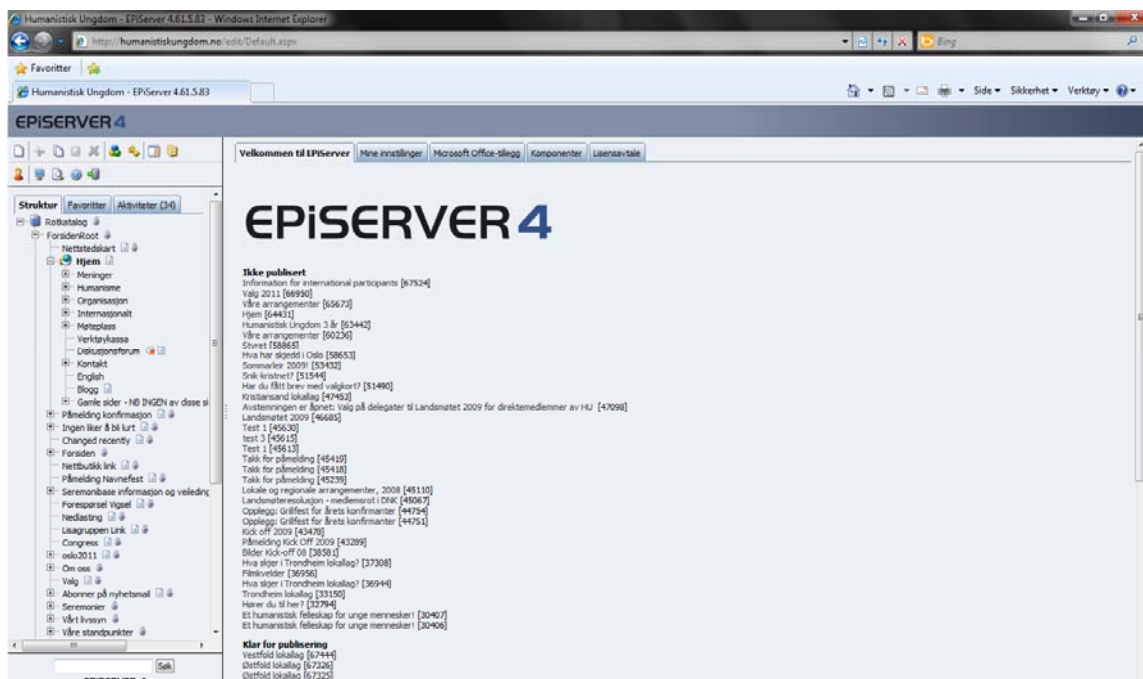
Humanistisk Ungdom - EPiServer 4.61.5.83 - Windows Internet Explorer

http://humanistiskungdom.no/edit/Default.aspx

Bing

Favoritter

Humanistisk Ungdom - EPiServer 4.61.5.83

Side ▾ Sikkerhet ▾ Verktøy ▾

EPiSERVER 4

Struktur | Favoritter | Aktiviteter (34)

Rotkatalog
ForsidenRoot
Nettstedskart
Hjem
Meninger
Humanisme
Organisasjon
Internasjonalt
Møteplass
Verktøykassa
Diskusjonsforum
Kontakt
English
Blogg
Gamle sider - NB INGEN av disse si
Påmelding konfirmasjon
Ingen liker å bli lurt
Changed recently
Forsiden
Nettbutikk link
Påmelding Navnefest
Seremonibase informasjon og veileding
Forespørsel Vigsel
Nedlasting
Lisagruppen Link
Congress
oslo2011
Om oss
Valg
Abonner på nyhetsmail
Seremonier
Vårt livssyn
Våre standpunkter

Søk

Velkommen til EPiServer | Mine innstillinger | Microsoft Office-tillegg | Komponenter | Lisensavtale

EPiSERVER 4

Ikke publisert
Information for international participants [67524]
Valg 2011 [66930]
Våre arrangementer [65673]
Hjem [64431]
Humanistisk Ungdom 3 år [63442]
Våre arrangementer [60236]
Styret [58865]
Hva har skjedd i Oslo [58653]
Sommerleir 2009! [53432]
Snik-kristnet? [51544]
Har du fått brev med valgkort? [51490]
Kristiansand lokallag [47453]
Avstemningen er åpnet: Valg på delegater til Landsmøtet 2009 for direktemedlemmer av HU [47098]
Landsmøtet 2009 [46685]
Test 1 [45630]
test 3 [45615]
Test 1 [45613]
Takk for påmelding [45419]
Takk for påmelding [45418]
Takk for påmelding [45239]
Lokale og regionale arrangementer, 2008 [45110]
Landsmøteresolusjon - medlemsrot i DNK [45067]
Opplegg: Grillfest for årets konfirmanter [44754]
Opplegg: Grillfest for årets konfirmanter [44751]
Kick off 2009 [43478]
Påmelding Kick Off 2009 [43289]
Bilder Kick-off 08 [38581]
Hva skjer i Trondheim lokallag? [37308]
Filmkvelder [36956]
Hva skjer i Trondheim lokallag? [36944]
Trondheim lokallag [33150]
Hører du til her? [32794]
Et humanistisk felleskap for unge mennesker! [30407]
Et humanistisk felleskap for unge mennesker! [30406]

Klar for publisering
Vestfold lokallag [67444]
Østfold lokallag [67326]
Østfold lokallag [67325]